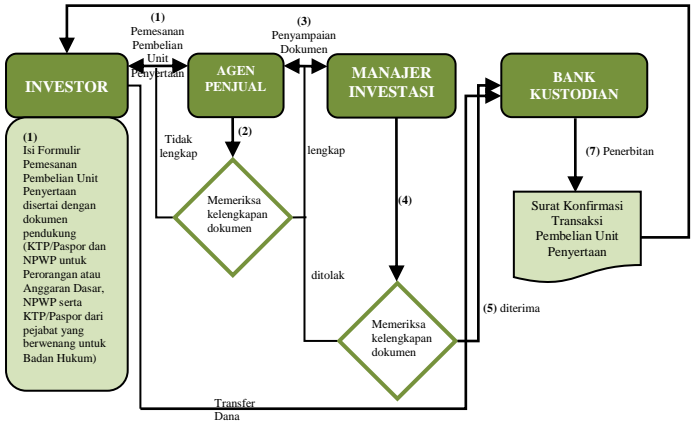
INVESTOR

(1)
Pemesanan Pembelian Unit Penyertaan

AGEN PENJUAL

(3)
Penyampaian Dokumen

MANAJER INVESTASI

BANK KUSTODIAN

(1)
Isi Formulir Pemesanan Pembelian Unit Penyertaan disertai dengan dokumen pendukung (KTP/Paspor dan NPWP untuk Perorangan atau Anggaran Dasar, NPWP serta KTP/Paspor dari pejabat yang berwenang untuk Badan Hukum)

Tidak lengkap

(2)

Memeriksa kelengkapan dokumen

lengkap

(4)

ditolak

Memeriksa kelengkapan dokumen

(5) diterima

(7) Penerbitan

Surat Konfirmasi Transaksi Pembelian Unit Penyertaan

Transfer Dana